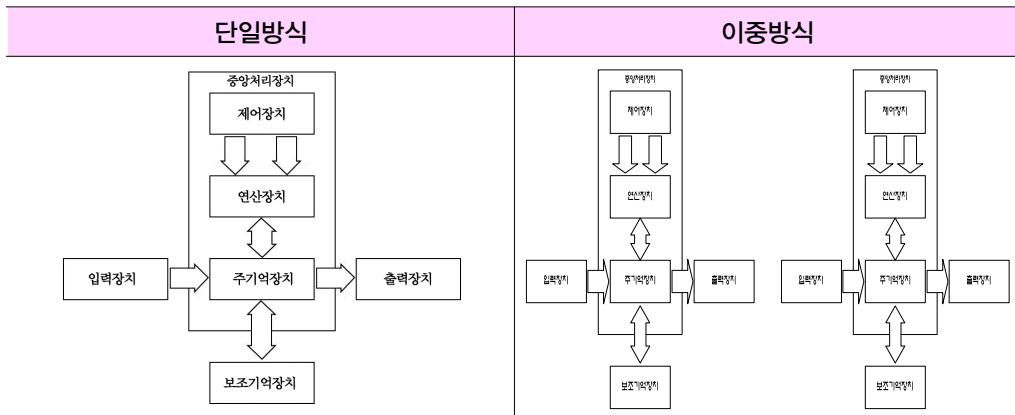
| 단일방식 | 이중방식 |
|---|---|
| 중앙처리장치 제어장치 연산장치 입력장치 주기억장치 출력장치 보조기억장치 | 중앙처리장치 제어장치 연산장치 입력장치 주기억장치 출력장치 보조기억장치 / 중앙처리장치 제어장치 연산장치 입력장치 주기억장치 출력장치 보조기억장치 |